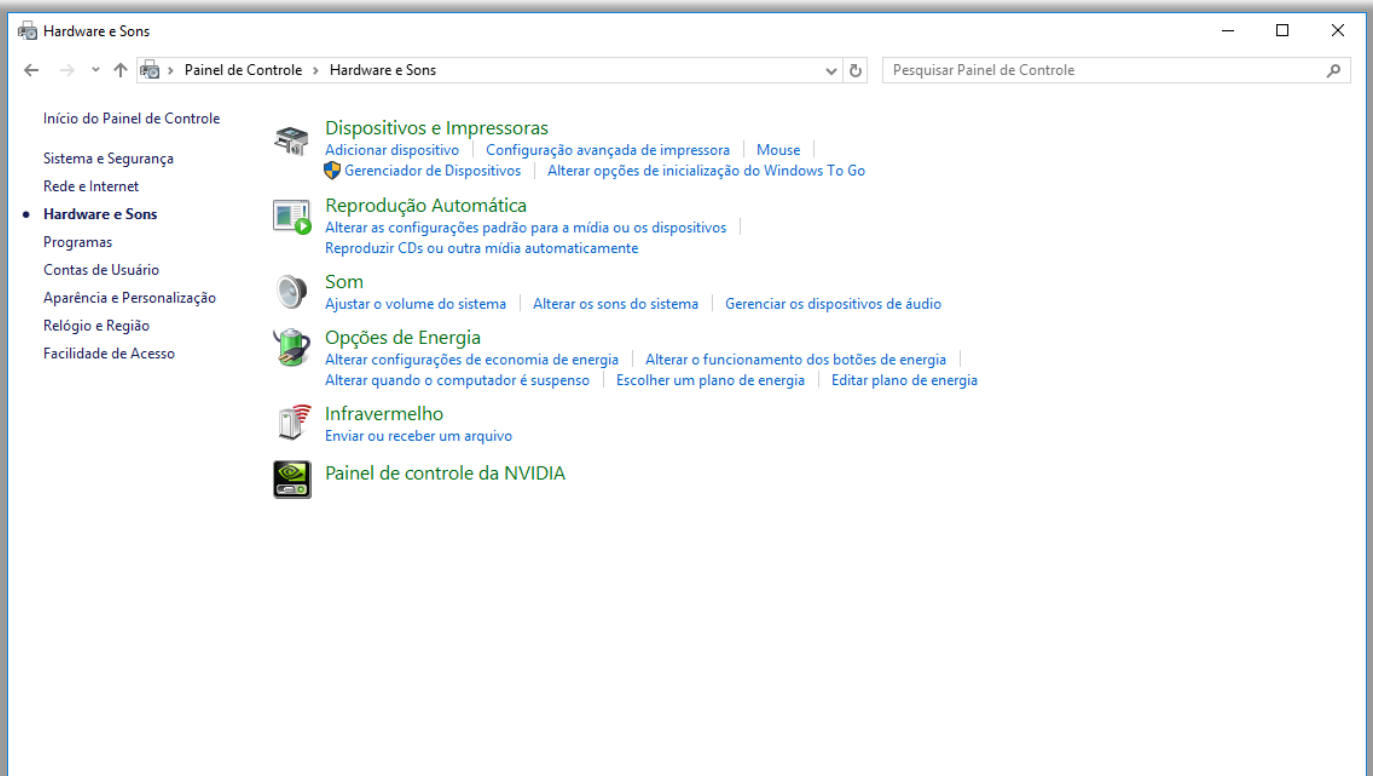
Hardware e Sons

Painel de Controle › Hardware e Sons

Pesquisar Painel de Controle

Início do Painel de Controle

Sistema e Segurança
Rede e Internet
Hardware e Sons
Programas
Contas de Usuário
Aparência e Personalização
Relógio e Região
Facilidade de Acesso

Dispositivos e Impressoras
Adicionar dispositivo | Configuração avançada de impressora | Mouse |
Gerenciador de Dispositivos | Alterar opções de inicialização do Windows To Go

Reprodução Automática
Alterar as configurações padrão para a mídia ou os dispositivos |
Reproduzir CDs ou outra mídia automaticamente

Som
Ajustar o volume do sistema | Alterar os sons do sistema | Gerenciar os dispositivos de áudio

Opções de Energia
Alterar configurações de economia de energia | Alterar o funcionamento dos botões de energia |
Alterar quando o computador é suspenso | Escolher um plano de energia | Editar plano de energia

Infravermelho
Enviar ou receber um arquivo

Painel de controle da NVIDIA